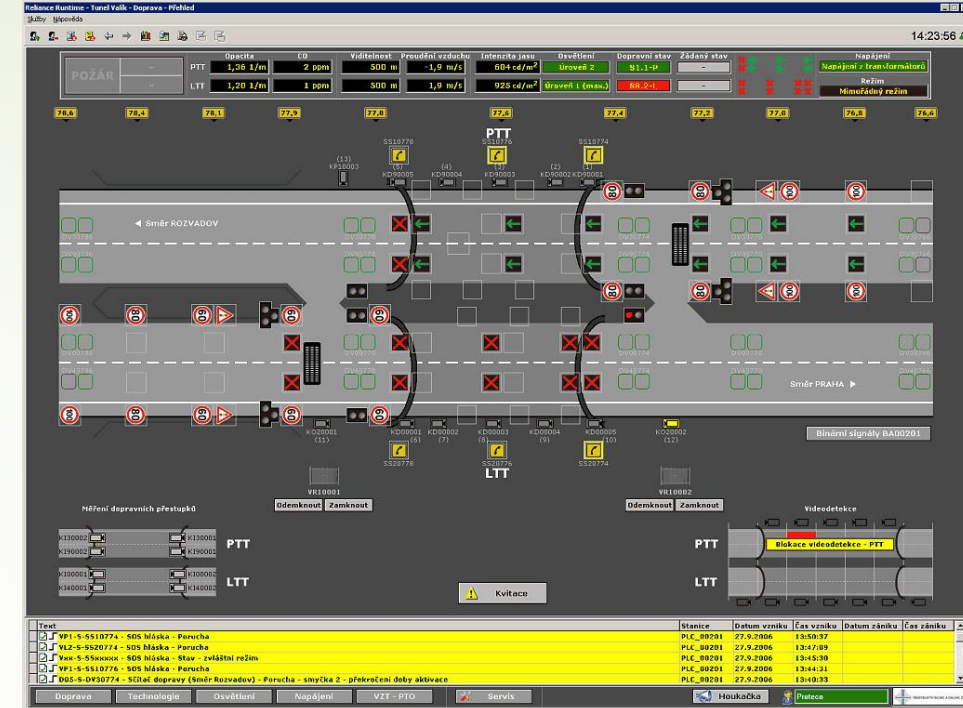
Reliance Runtime - Tunel Valík - Doprava - Přehled
Služby Nápověda
14:23:56

POŽÁR

| | Opacita | CO | Viditelnost | Proudění vzduchu | Intenzita jasu | Osvětlení | Dopravní stav | Žádaný stav |
|---|---|---|---|---|---|---|---|---|
| PTT | 1,36 1/m | 2 ppm | 500 m | -1,9 m/s | 604 cd/m² | Úroveň 2 | S1.1-P | - |
| LTT | 1,20 1/m | 1 ppm | 500 m | 1,9 m/s | 925 cd/m² | Úroveň 1 (max.) | SA.2-L | - |

Napájení
Napájení z transformátorů
Režim
Mimořádný režim

78,6 78,4 78,1 77,9 77,8 77,6 77,4 77,2 77,0 76,8 76,6

PTT
SS10778 SS10776 SS10774
(13) KP10003
(5) (4) (3) (2) (1)
KD90005 KD90004 KD90003 KD90002 KD90001

◄ Směr ROZVADOV

Směr PRAHA ►

KO20001 (11) KD80001 (6) KD80002 (7) KD80003 (8) KD80004 (9) KD80005 (10) KO20002 (12)
SS20778 SS20776 SS20774
LTT

Binární signály BA00201

VR10001
Odemknout Zamknout

VR10002
Odemknout Zamknout

Měření dopravních přestupků
KI30002 KI30001
KI90002 KI90001
PTT
KI30001 KI30002
KI40001 KI40002
LTT

Videodetekce
PTT
Blokace videodetekce - PTT
LTT

Kvitace

| Text | Stanice | Datum vzniku | Čas vzniku | Datum zániku | Čas zániku |
|---|---|---|---|---|---|
| VP1-S-SS10774 - SOS hláska - Porucha | PLC_00201 | 27.9.2006 | 13:50:37 | | |
| VL2-S-SS20774 - SOS hláska - Porucha | PLC_00201 | 27.9.2006 | 13:47:09 | | |
| Vxx-S-SSxxxxx - SOS hláska - Stav - zvláštní režim | PLC_00201 | 27.9.2006 | 13:45:30 | | |
| VP1-S-SS10776 - SOS hláska - Porucha | PLC_00201 | 27.9.2006 | 13:44:31 | | |
| DOS-S-DV30774 - Sčítač dopravy (Směr Rozvadov) - Porucha - smyčka 2 - překročení doby aktivace | PLC_00201 | 27.9.2006 | 13:40:33 | | |

Doprava Technologie Osvětlení Napájení VZT - PTO Servis Houkačka Pretece